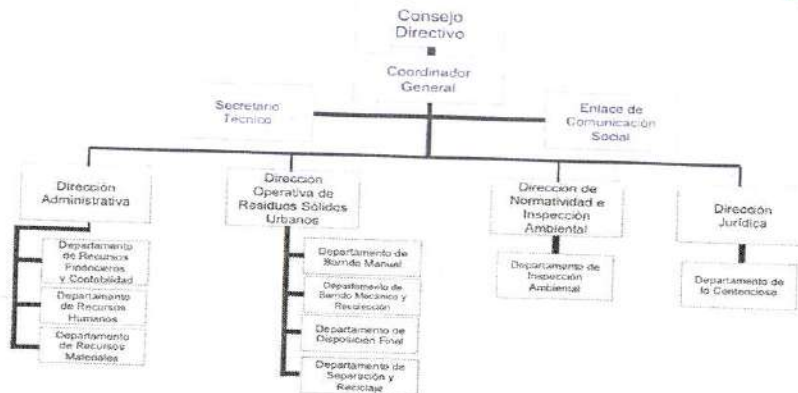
Consejo Directivo

Coordinador General

Secretario Técnico

Enlace de Comunicación Social

Dirección Administrativa

Departamento de Recursos Financieros y Contabilidad

Departamento de Recursos Humanos

Departamento de Recursos Materiales

Dirección Operativa de Residuos Sólidos Urbanos

Departamento de Barrido Manual

Departamento de Barrido Mecánico y Recolección

Departamento de Disposición Final

Departamento de Separación y Reciclaje

Dirección de Normatividad e Inspección Ambiental

Departamento de Inspección Ambiental

Dirección Jurídica

Departamento de lo Contencioso